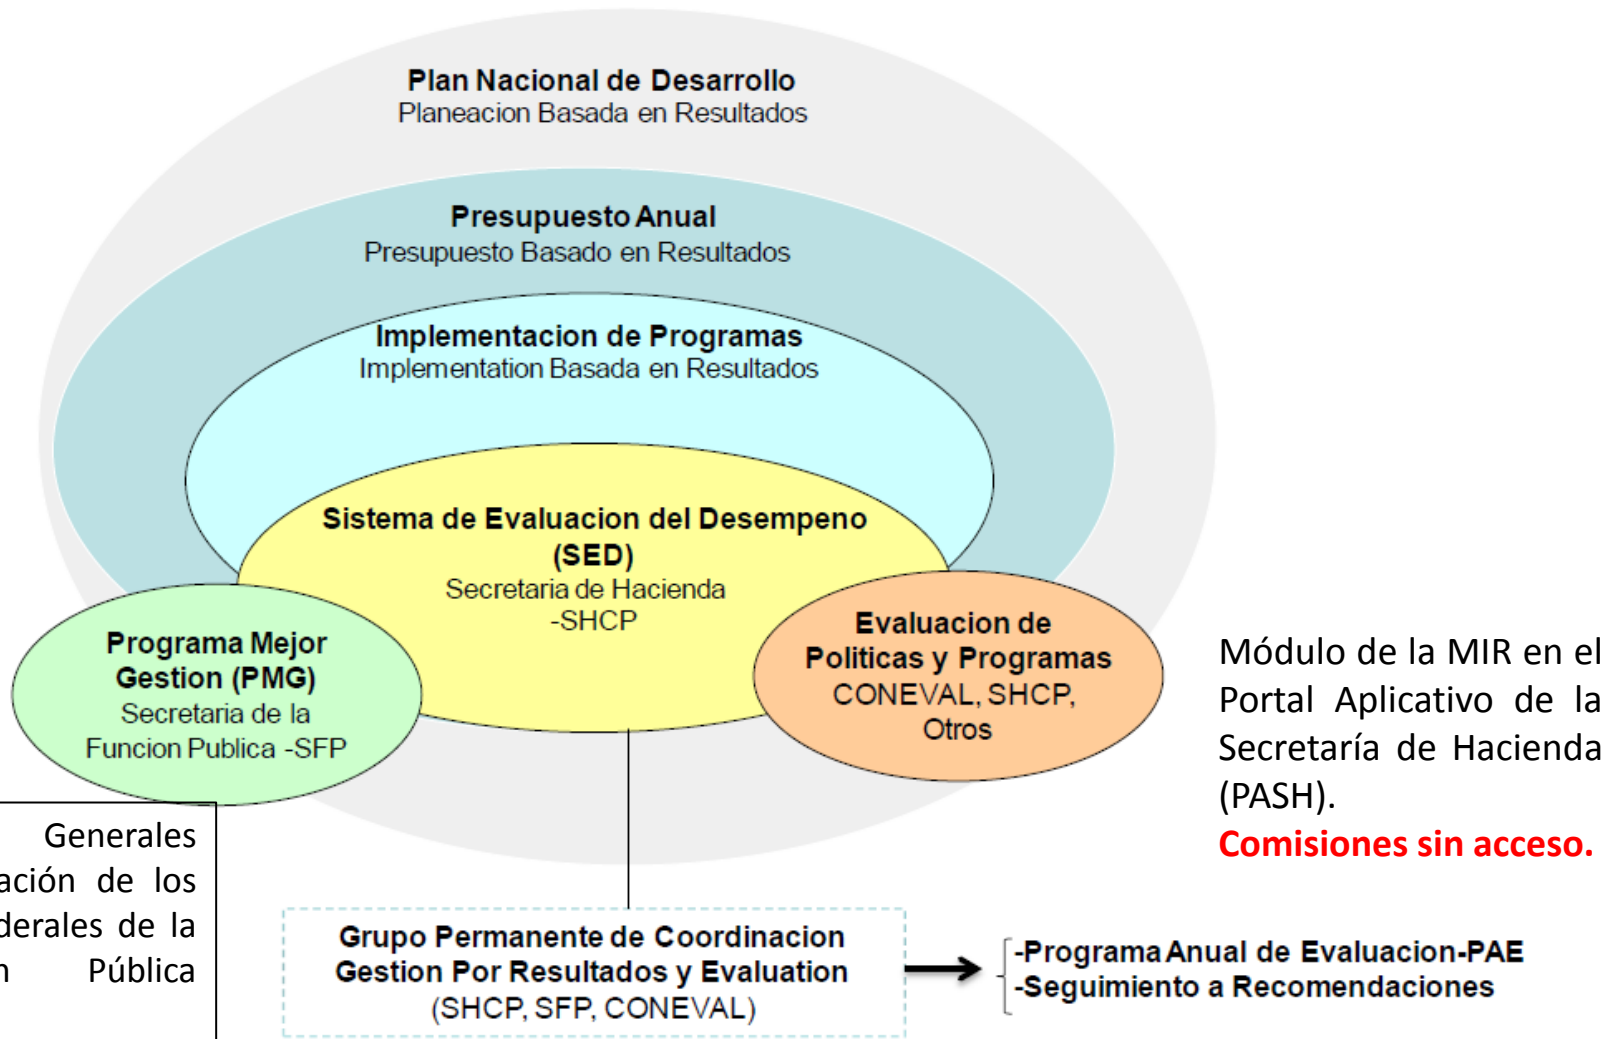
Plan Nacional de Desarrollo
Planeacion Basada en Resultados

Presupuesto Anual
Presupuesto Basado en Resultados

Implementacion de Programas
Implementation Basada en Resultados

Sistema de Evaluacion del Desempeno (SED)
Secretaria de Hacienda -SHCP

Programa Mejor Gestion (PMG)
Secretaria de la Funcion Publica -SFP

Evaluacion de Politicas y Programas
CONEVAL, SHCP, Otros

Módulo de la MIR en el Portal Aplicativo de la Secretaría de Hacienda (PASH).
Comisiones sin acceso.

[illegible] Generales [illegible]ación de los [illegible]derales de la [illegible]n Pública

Grupo Permanente de Coordinacion Gestion Por Resultados y Evaluation
(SHCP, SFP, CONEVAL)

-Programa Anual de Evaluacion-PAE
-Seguimiento a Recomendaciones